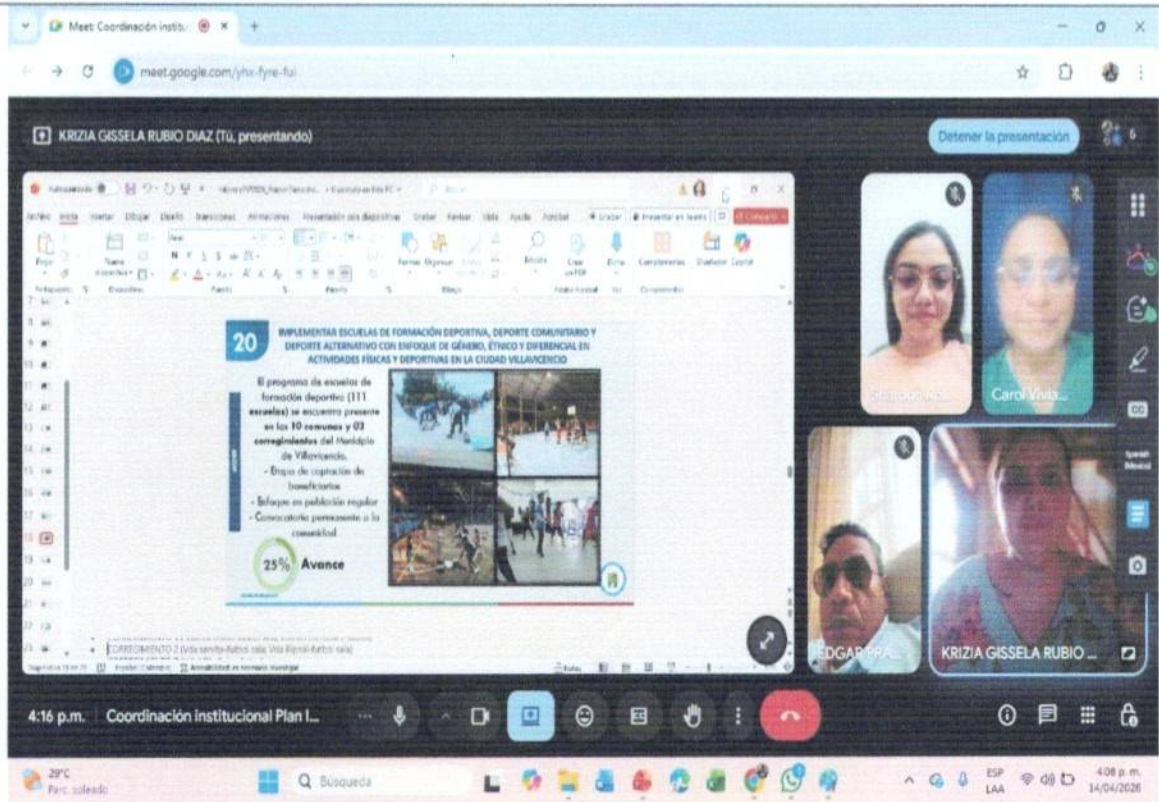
Meet: Coordinación institu ×

meet.google.com/yhx-fyre-fui

KRIZIA GISSELA RUBIO DIAZ (Tú, presentando)

Detener la presentación

20

IMPLEMENTAR ESCUELAS DE FORMACIÓN DEPORTIVA, DEPORTE COMUNITARIO Y DEPORTE ALTERNATIVO CON ENFOQUE DE GÉNERO, ÉTNICO Y DIFERENCIAL EN ACTIVIDADES FÍSICAS Y DEPORTIVAS EN LA CIUDAD VILLAVICENCIO

El programa de escuelas de formación deportiva (111 escuelas) se encuentra presente en las 10 comunas y 03 corregimientos del Municipio de Villavicencio.
- Etapa de captación de beneficiarios
- Enfoque en población regular
- Convocatoria permanente a la comunidad

25% Avance

CORREGIMIENTO 2 (Vida sencilla-fútbol sala, Vida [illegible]-fútbol sala)

Sharon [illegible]

Carol Vivia...

EDGAR PRA...

KRIZIA GISSELA RUBIO ...

4:16 p.m. Coordinación institucional Plan I...

29°C
Parc. soleado

Búsqueda

ESP
LAA

4:08 p.m.
14/04/2026